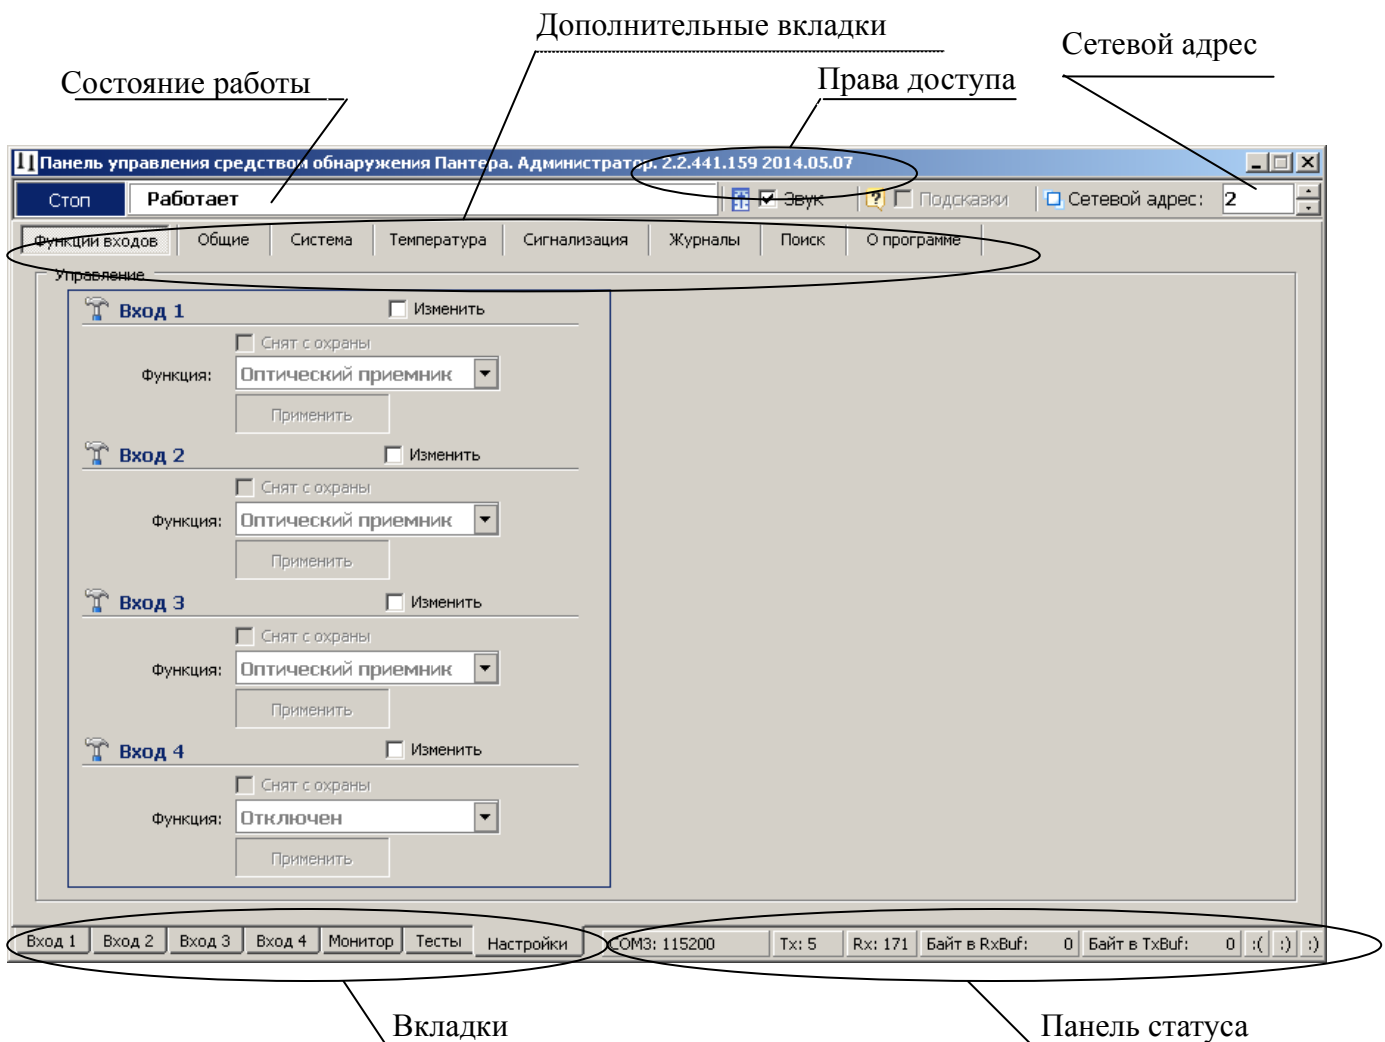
Дополнительные вкладки

Сетевой адрес

Состояние работы

Права доступа

Панель управления средством обнаружения Пантера. Администратор. 2.2.441.159 2014.05.07

Стоп

Работает

Звук

Подсказки

Сетевой адрес: 2

Функции входов | Общие | Система | Температура | Сигнализация | Журналы | Поиск | О программе

Управление

Вход 1
Изменить
Снят с охраны
Функция: Оптический приемник
Применить

Вход 2
Изменить
Снят с охраны
Функция: Оптический приемник
Применить

Вход 3
Изменить
Снят с охраны
Функция: Оптический приемник
Применить

Вход 4
Изменить
Снят с охраны
Функция: Отключен
Применить

Вход 1 | Вход 2 | Вход 3 | Вход 4 | Монитор | Тесты | Настройки

COM3: 115200 | Tx: 5 | Rx: 171 | Байт в RxBuf: 0 | Байт в TxBuf: 0 | :( | :) | :)

Вкладки

Панель статуса